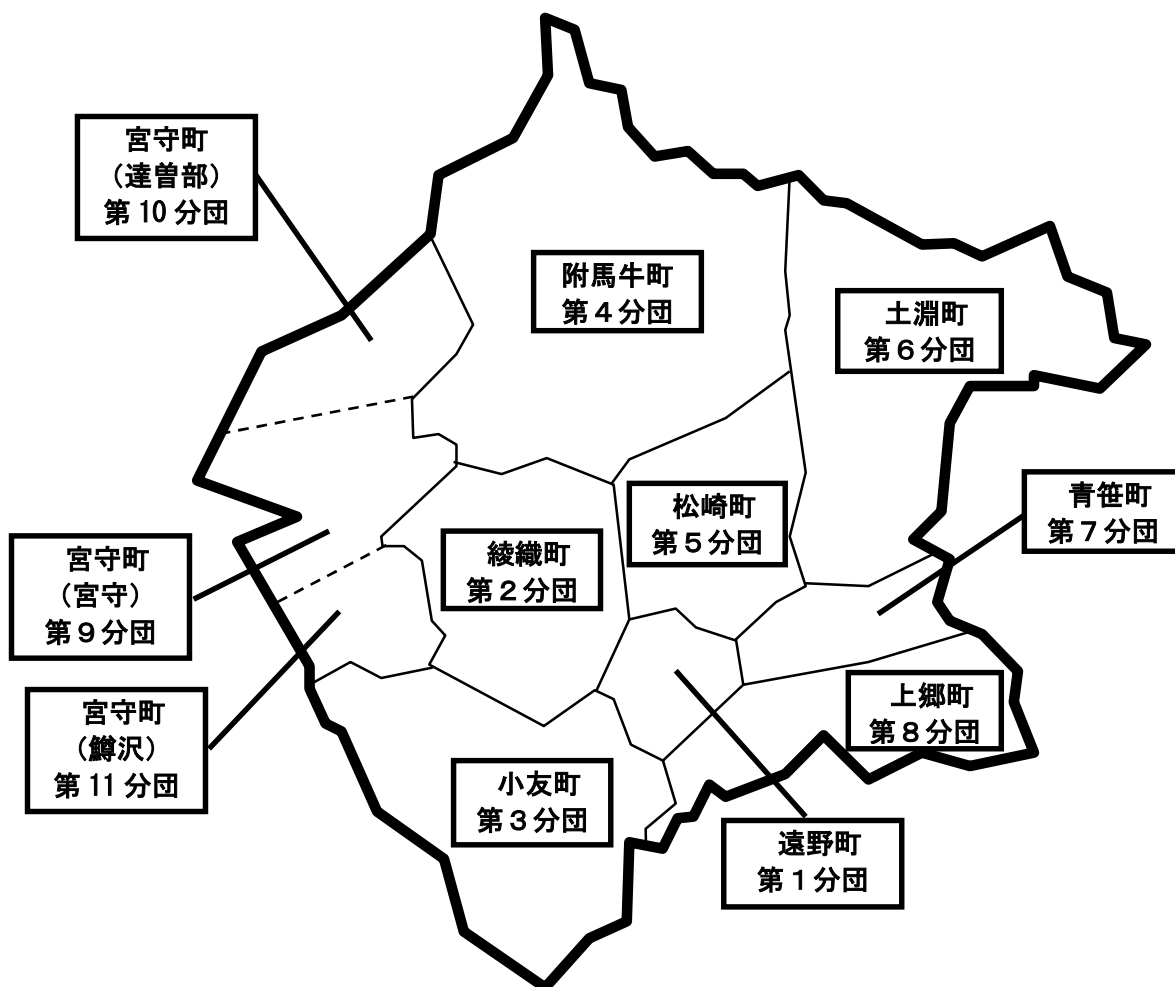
宮守町
（達曽部）
第 10 分団

附馬牛町
第４分団

土淵町
第６分団

青笹町
第７分団

松崎町
第５分団

綾織町
第２分団

宮守町
（宮守）
第９分団

宮守町
（鱒沢）
第 11 分団

上郷町
第８分団

小友町
第３分団

遠野町
第１分団